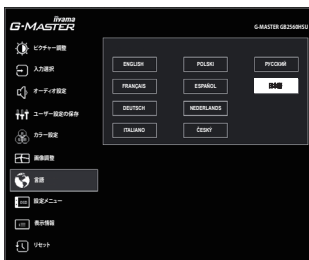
iiyama
G-MASTER

G-MASTER GB2560HSU

ピクチャー調整
入力選択
オーディオ設定
ユーザー設定の保存
カラー設定
画像調整
言語
設定メニュー
表示情報
リセット

ENGLISH
POLSKI
РУССКИЙ
FRANÇAIS
ESPAÑOL
日本語
DEUTSCH
NEDERLANDS
ITALIANO
ČESKY